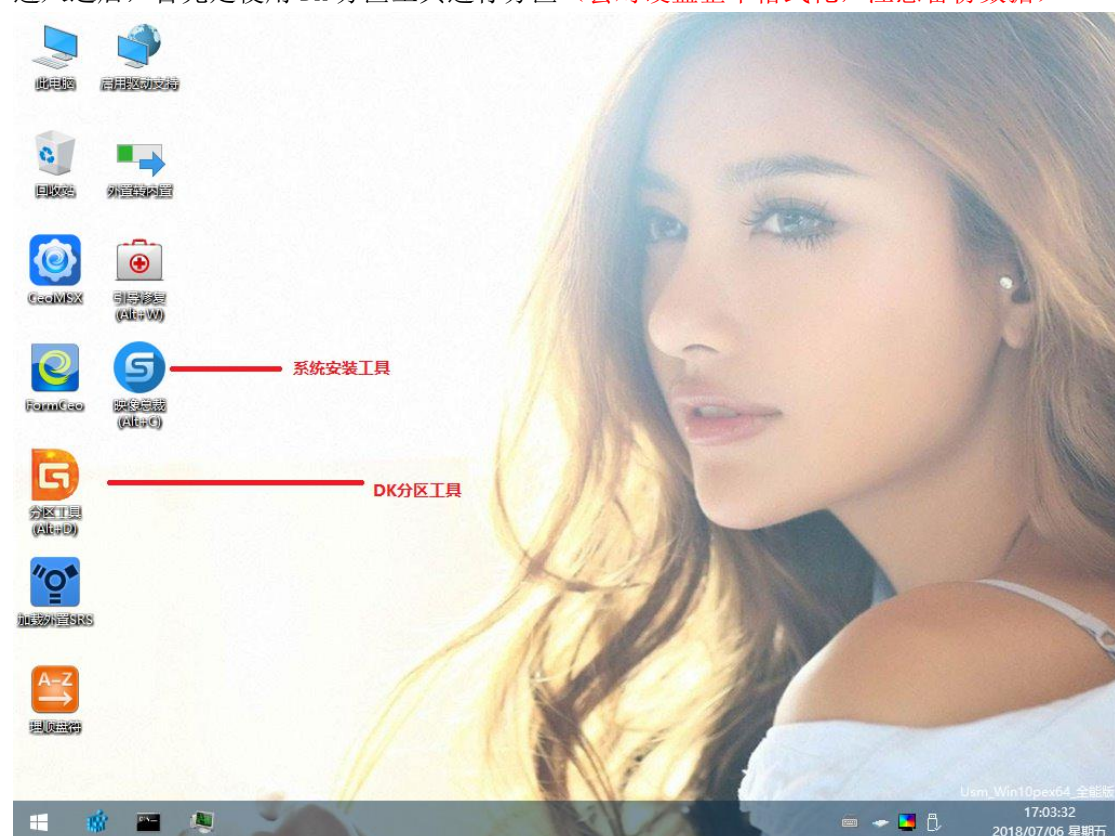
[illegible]

此电脑

启用驱动支持

回收站

外置转内置

GeoMSX

引导修复
(Alt+W)

FormGeo

映像总裁
(Alt+Q)

系统安装工具

分区工具
(Alt+D)

DK分区工具

加载外置SRS

更换盘符

Usm_Win10pex64_全能版

17:03:32
2018/07/06 星期五